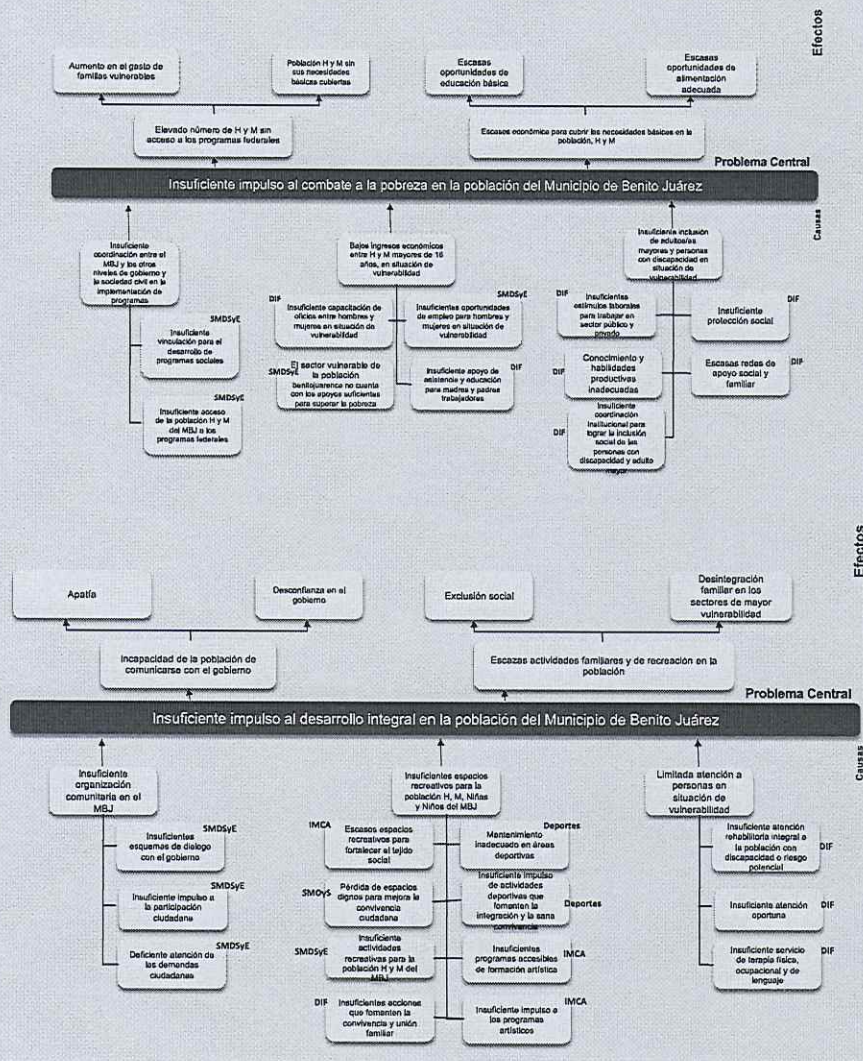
Efectos

Aumento en el gasto de familias vulnerables

Población H y M sin sus necesidades básicas cubiertas

Escasas oportunidades de educación básica

Escasas oportunidades de alimentación adecuada

Elevado número de H y M sin acceso a los programas federales

Escases económica para cubrir las necesidades básicas en la población, H y M

Problema Central

Insuficiente impulso al combate a la pobreza en la población del Municipio de Benito Juárez

Causas

Insuficiente coordinación entre el MBJ y los otros niveles de gobierno y la sociedad civil en la implementación de programas

SMDSyE
Insuficiente vinculación para el desarrollo de programas sociales

SMDSyE
Insuficiente acceso de la población H y M del MBJ a los programas federales

Bajos ingresos económicos entre H y M mayores de 16 años, en situación de vulnerabilidad

DIF
Insuficiente capacitación de oficios entre hombres y mujeres en situación de vulnerabilidad

SMDSyE
Insuficientes oportunidades de empleo para hombres y mujeres en situación de vulnerabilidad

SMDSyE
El sector vulnerable de la población bentojuarence no cuenta con los apoyos suficientes para superar la pobreza

DIF
Insuficiente apoyo de asistencia y educación para madres y padres trabajadores

Insuficiente inclusión de adultos/as mayores y personas con discapacidad en situación de vulnerabilidad

DIF
Insuficientes estímulos laborales para trabajar en sector público y privado

DIF
Insuficiente protección social

DIF
Conocimiento y habilidades productivas inadecuadas

DIF
Escasas redes de apoyo social y familiar

DIF
Insuficiente coordinación institucional para lograr la inclusión social de las personas con discapacidad y adulto mayor

Efectos

Apatía

Desconfianza en el gobierno

Exclusión social

Desintegración familiar en los sectores de mayor vulnerabilidad

Incapacidad de la población de comunicarse con el gobierno

Escazas actividades familiares y de recreación en la población

Problema Central

Insuficiente impulso al desarrollo integral en la población del Municipio de Benito Juárez

Causas

Insuficiente organización comunitaria en el MBJ

SMDSyE
Insuficientes esquemas de dialogo con el gobierno

SMDSyE
Insuficiente impulso a la participación ciudadana

SMDSyE
Deficiente atención de las demandas ciudadanas

Insuficientes espacios recreativos para la población H, M, Niñas y Niños del MBJ

IMCA
Escasos espacios recreativos para fortalecer el tejido social

Deportes
Mantenimiento inadecuado en áreas deportivas

SMDyS
Pérdida de espacios dignos para mejorar la convivencia ciudadana

Deportes
Insuficiente impulso de actividades deportivas que fomenten la integración y la sana convivencia

SMDSyE
Insuficiente actividades recreativas para la población H y M del MBJ

IMCA
Insuficientes programas accesibles de formación artística

DIF
Insuficientes acciones que fomenten la convivencia y unión familiar

IMCA
Insuficiente impulso a los programas artísticos

Limitada atención a personas en situación de vulnerabilidad

DIF
Insuficiente atención rehabilitoria integral a la población con discapacidad o riesgo potencial

DIF
Insuficiente atención oportuna

DIF
Insuficiente servicio de terapia física, ocupacional y de lenguaje